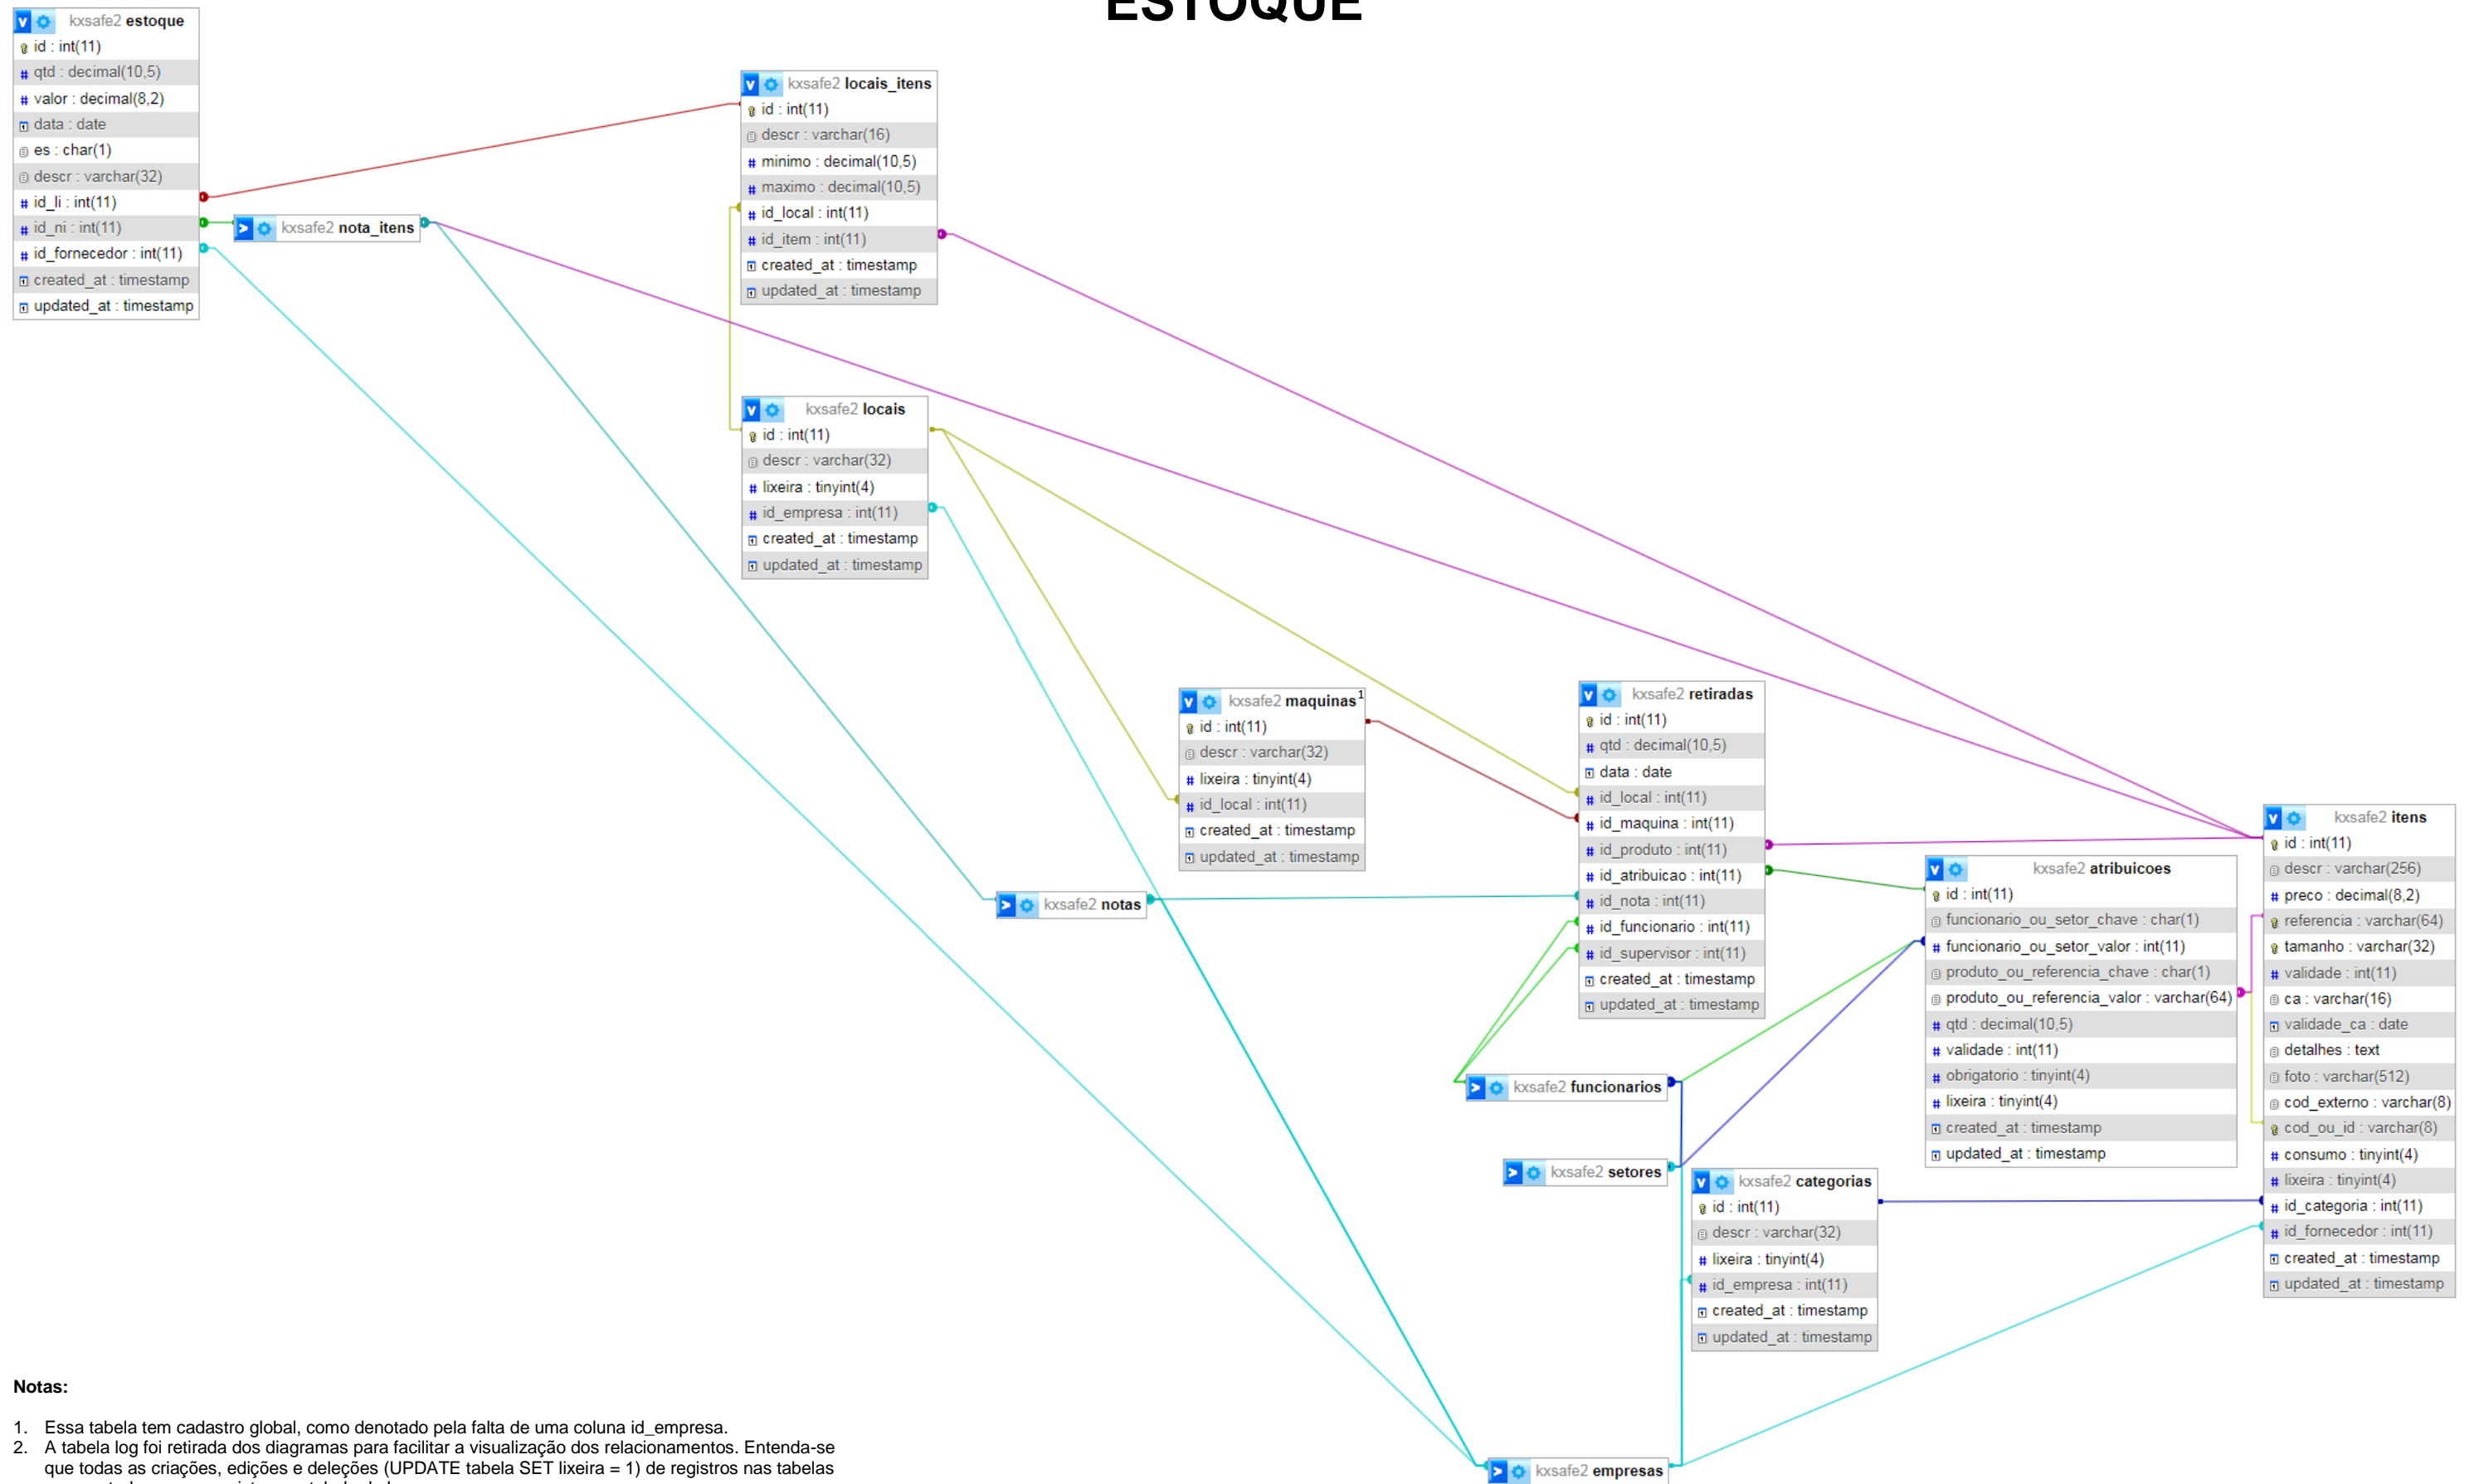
ESTOQUE

kxsafe2 estoque
id : int(11)
qtd : decimal(10,5)
valor : decimal(8,2)
data : date
es : char(1)
descr : varchar(32)
id_li : int(11)
id_ni : int(11)
id_fornecedor : int(11)
created_at : timestamp
updated_at : timestamp

kxsafe2 locais_itens
id : int(11)
descr : varchar(16)
minimo : decimal(10,5)
maximo : decimal(10,5)
id_local : int(11)
id_item : int(11)
created_at : timestamp
updated_at : timestamp

kxsafe2 nota_itens

kxsafe2 locais
id : int(11)
descr : varchar(32)
lixeira : tinyint(4)
id_empresa : int(11)
created_at : timestamp
updated_at : timestamp

kxsafe2 maquinas$^1$
id : int(11)
descr : varchar(32)
lixeira : tinyint(4)
id_local : int(11)
created_at : timestamp
updated_at : timestamp

kxsafe2 retiradas
id : int(11)
qtd : decimal(10,5)
data : date
id_local : int(11)
id_maquina : int(11)
id_produto : int(11)
id_atribuicao : int(11)
id_nota : int(11)
id_funcionario : int(11)
id_supervisor : int(11)
created_at : timestamp
updated_at : timestamp

kxsafe2 itens
id : int(11)
descr : varchar(256)
preco : decimal(8,2)
referencia : varchar(64)
tamanho : varchar(32)
validade : int(11)
ca : varchar(16)
validade_ca : date
detalhes : text
foto : varchar(512)
cod_externo : varchar(8)
cod_ou_id : varchar(8)
consumo : tinyint(4)
lixeira : tinyint(4)
id_categoria : int(11)
id_fornecedor : int(11)
created_at : timestamp
updated_at : timestamp

kxsafe2 atribuicoes
id : int(11)
funcionario_ou_setor_chave : char(1)
funcionario_ou_setor_valor : int(11)
produto_ou_referencia_chave : char(1)
produto_ou_referencia_valor : varchar(64)
qtd : decimal(10,5)
validade : int(11)
obrigatorio : tinyint(4)
lixeira : tinyint(4)
created_at : timestamp
updated_at : timestamp

kxsafe2 notas

kxsafe2 funcionarios

kxsafe2 setores

kxsafe2 categorias
id : int(11)
descr : varchar(32)
lixeira : tinyint(4)
id_empresa : int(11)
created_at : timestamp
updated_at : timestamp

kxsafe2 empresas

Notas:

1. Essa tabela tem cadastro global, como denotado pela falta de uma coluna id_empresa.
2. A tabela log foi retirada dos diagramas para facilitar a visualização dos relacionamentos. Entenda-se que todas as criações, edições e deleções (UPDATE tabela SET lixeira = 1) de registros nas tabelas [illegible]